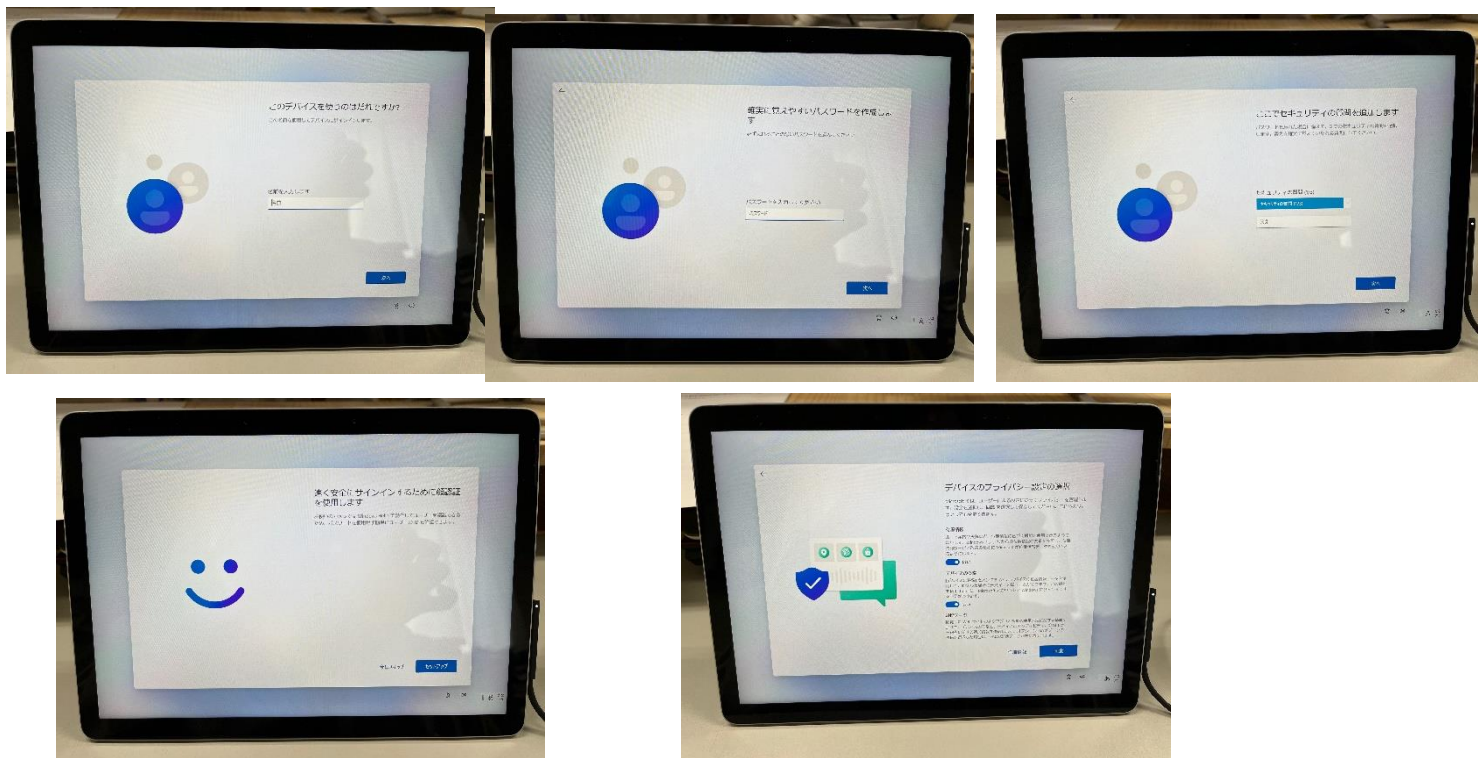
このデバイスを使うのはだれですか?

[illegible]

次へ

確実に覚えやすいパスワードを作成します

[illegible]

パスワード

次へ

ここでセキュリティの情報を追加します

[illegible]

次へ

速く安全にサインインするために顔認証を使用します

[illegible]

今はスキップ　セットアップ

デバイスのプライバシー設定の選択

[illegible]

次へ